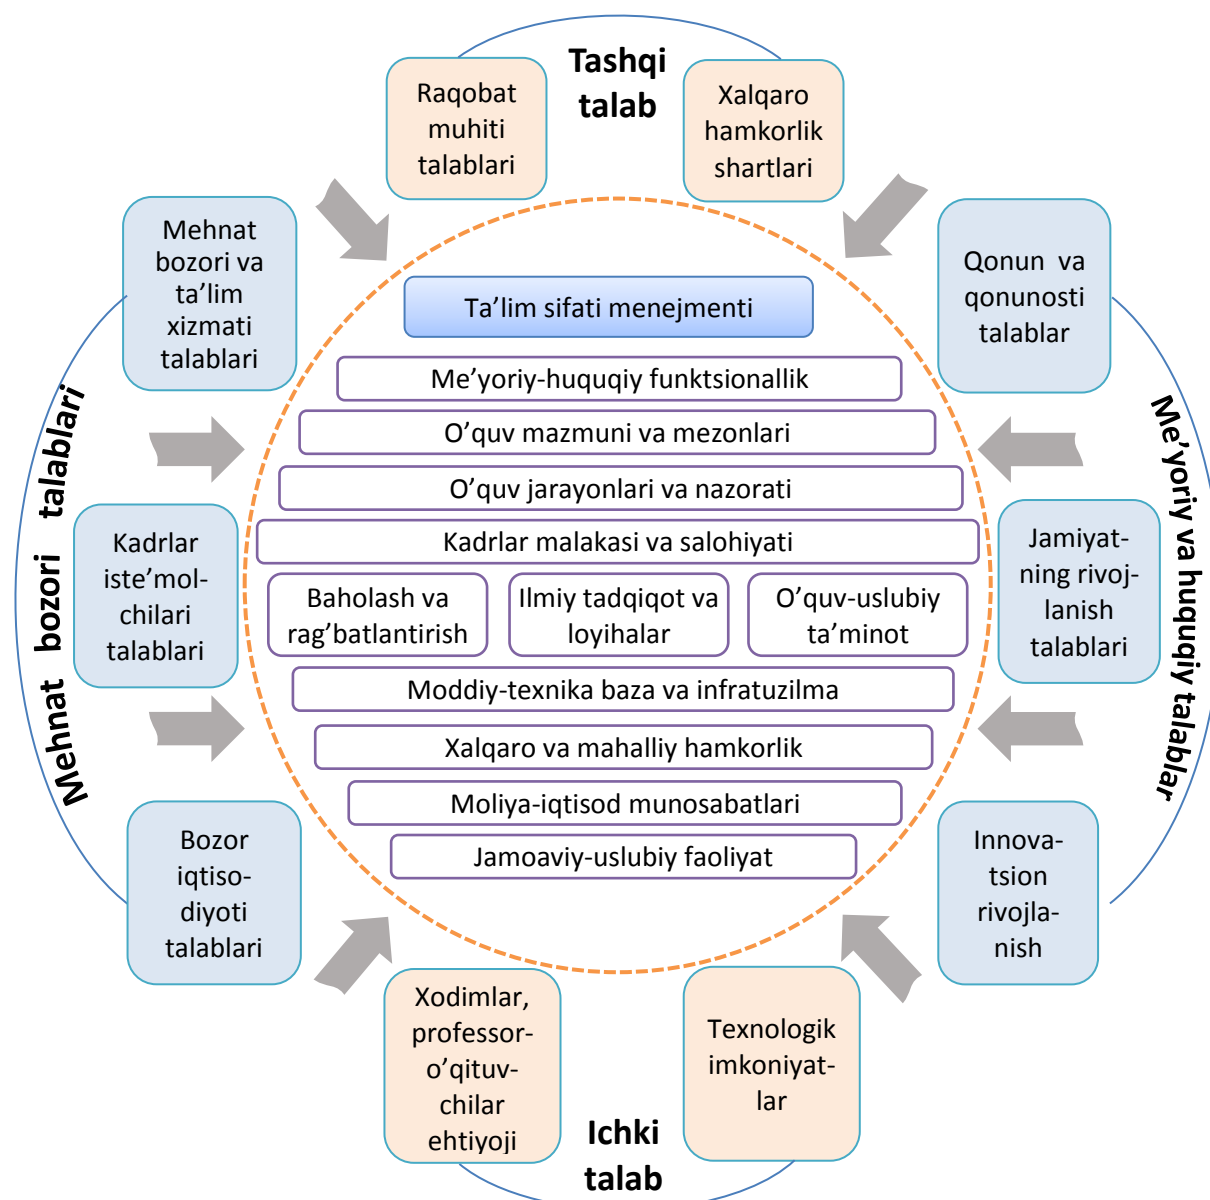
Tashqi talab

Raqobat muhiti talablari

Xalqaro hamkorlik shartlari

Mehnat bozori va ta'lim xizmati talablari

Qonun va qonunosti talablar

Mehnat bozori talablari

Me'yoriy va huquqiy talablar

Ta'lim sifati menejmenti

Me'yoriy-huquqiy funktsionallik

O'quv mazmuni va mezonlari

O'quv jarayonlari va nazorati

Kadrlar malakasi va salohiyati

Baholash va rag'batlantirish

Ilmiy tadqiqot va loyihalar

O'quv-uslubiy ta'minot

Moddiy-texnika baza va infratuzilma

Xalqaro va mahalliy hamkorlik

Moliya-iqtisod munosabatlari

Jamoaviy-uslubiy faoliyat

Kadrlar iste'molchilari talablari

Jamiyatning rivojlanish talablari

Bozor iqtisodiyoti talablari

Innovatsion rivojlanish

Xodimlar, professor-o'qituvchilar ehtiyoji

Texnologik imkoniyatlar

Ichki talab